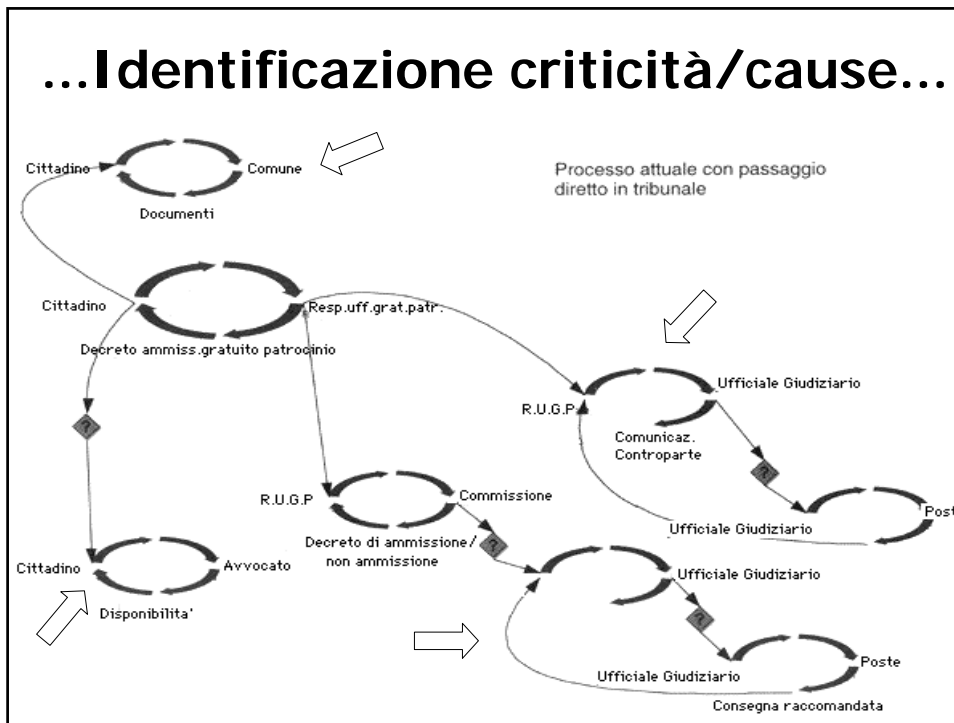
...Identificazione criticità/cause...

Cittadino
Comune
Documenti

Processo attuale con passaggio diretto in tribunale

Cittadino
Resp.uff.grat.patr.
Decreto ammiss.gratuito patrocinio

R.U.G.P
Ufficiale Giudiziario
Comunicaz. Controparte
?
Ufficiale Giudiziario
Post

?

R.U.G.P
Commissione
Decreto di ammissione/ non ammissione
?

Cittadino
Avvocato
Disponibilita'

Ufficiale Giudiziario
?
Ufficiale Giudiziario
Poste
Consegna raccomandata